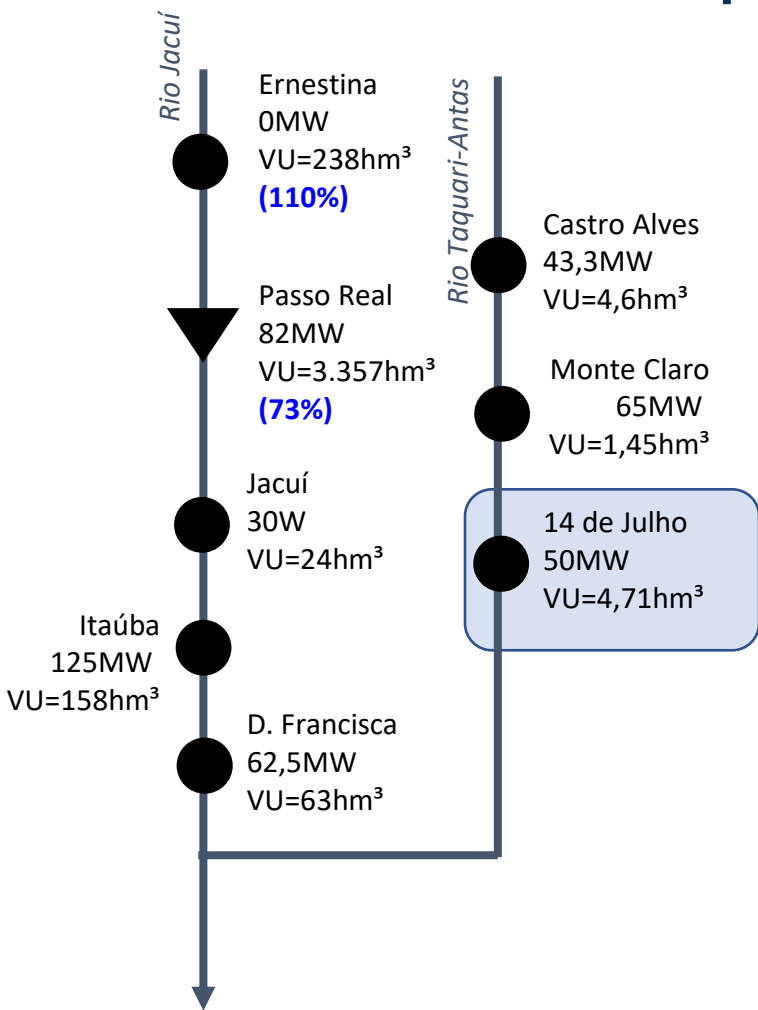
Rio Jacuí

Ernestina
0MW
VU=238hm³
(110%)

Rio Taquari-Antas

Castro Alves
43,3MW
VU=4,6hm³

Passo Real
82MW
VU=3.357hm³
(73%)

Monte Claro
65MW
VU=1,45hm³

Jacuí
30W
VU=24hm³

14 de Julho
50MW
VU=4,71hm³

Itaúba
125MW
VU=158hm³

D. Francisca
62,5MW
VU=63hm³